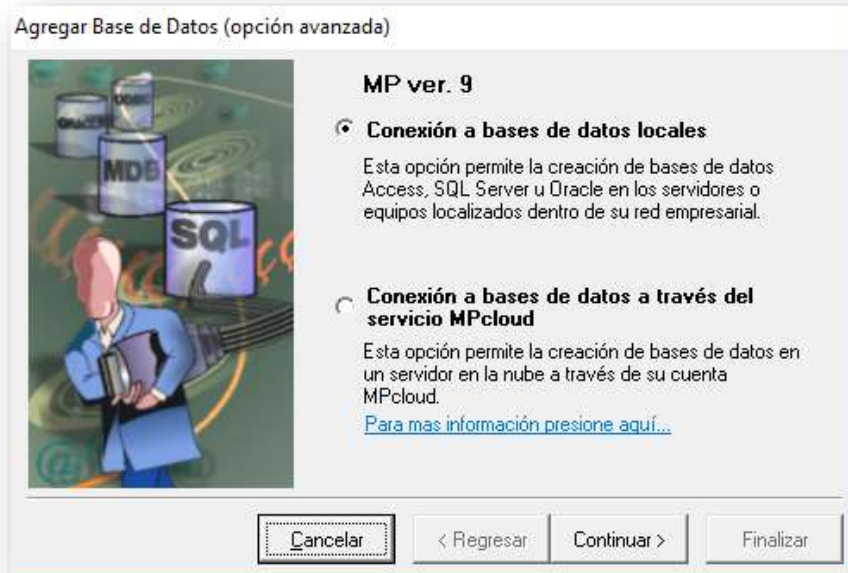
Agregar Base de Datos (opción avanzada)

ORACLE
ODBC
MDB
SQL

MP ver. 9

Conexión a bases de datos locales

Esta opción permite la creación de bases de datos Access, SQL Server u Oracle en los servidores o equipos localizados dentro de su red empresarial.

Conexión a bases de datos a través del servicio MPcloud

Esta opción permite la creación de bases de datos en un servidor en la nube a través de su cuenta MPcloud.

Para mas información presione aquí...

Cancelar | < Regresar | Continuar > | Finalizar